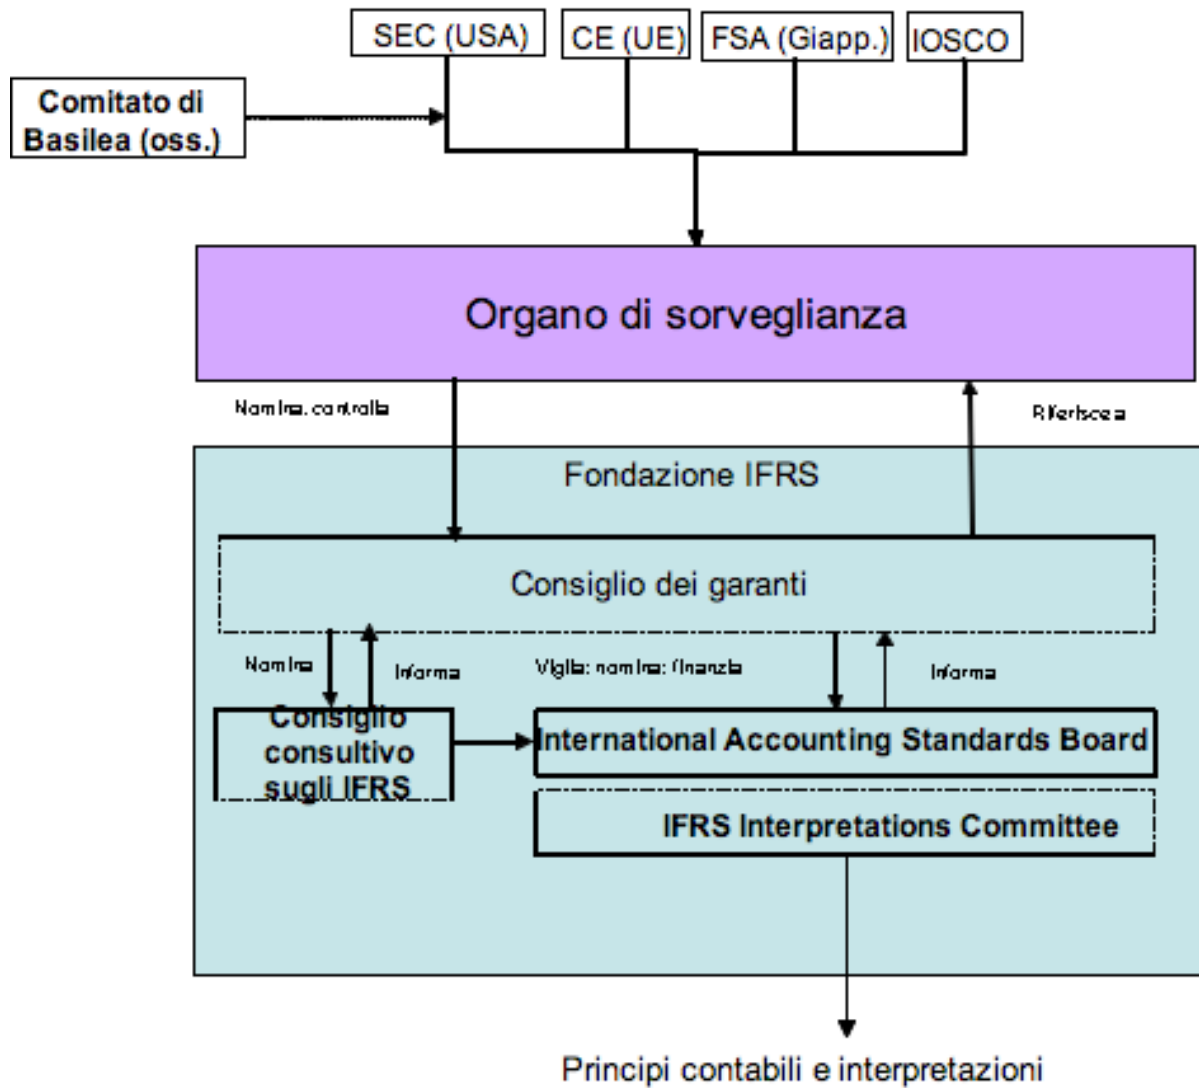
SEC (USA)

CE (UE)

FSA (Giapp.)

IOSCO

Comitato di Basilea (oss.)

Organo di sorveglianza

Nomina, controlla

Riferisce a

Fondazione IFRS

Consiglio dei garanti

Nomina

Informa

Vigila; nomina; finanzia

Informa

Consiglio consultivo sugli IFRS

International Accounting Standards Board

IFRS Interpretations Committee

Principi contabili e interpretazioni